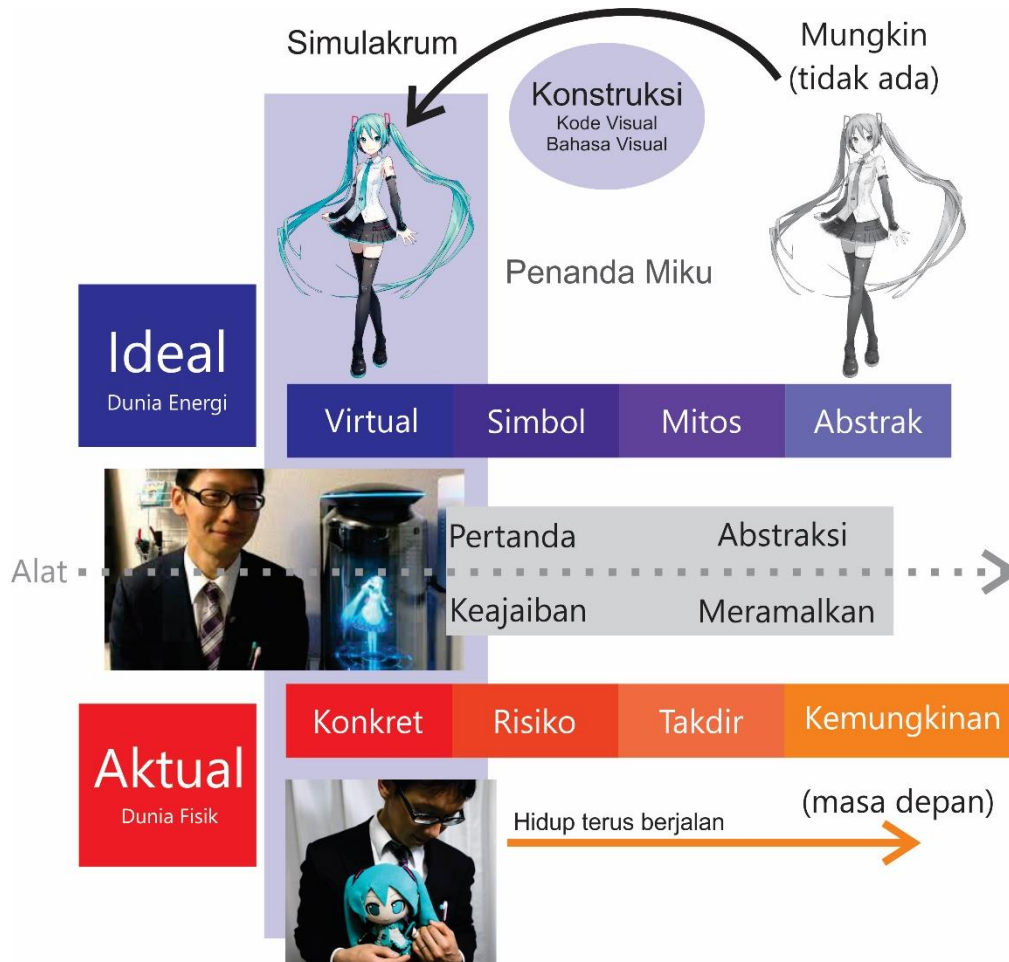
Simulakrum

Mungkin (tidak ada)

Konstruksi
Kode Visual
Bahasa Visual

Penanda Miku

Ideal
Dunia Energi

| Virtual | Simbol | Mitos | Abstrak |
|---|---|---|---|

Alat

Pertanda
Abstraksi
Keajaiban
Meramalkan

| Konkret | Risiko | Takdir | Kemungkinan |
|---|---|---|---|

Aktual
Dunia Fisik

Hidup terus berjalan

(masa depan)